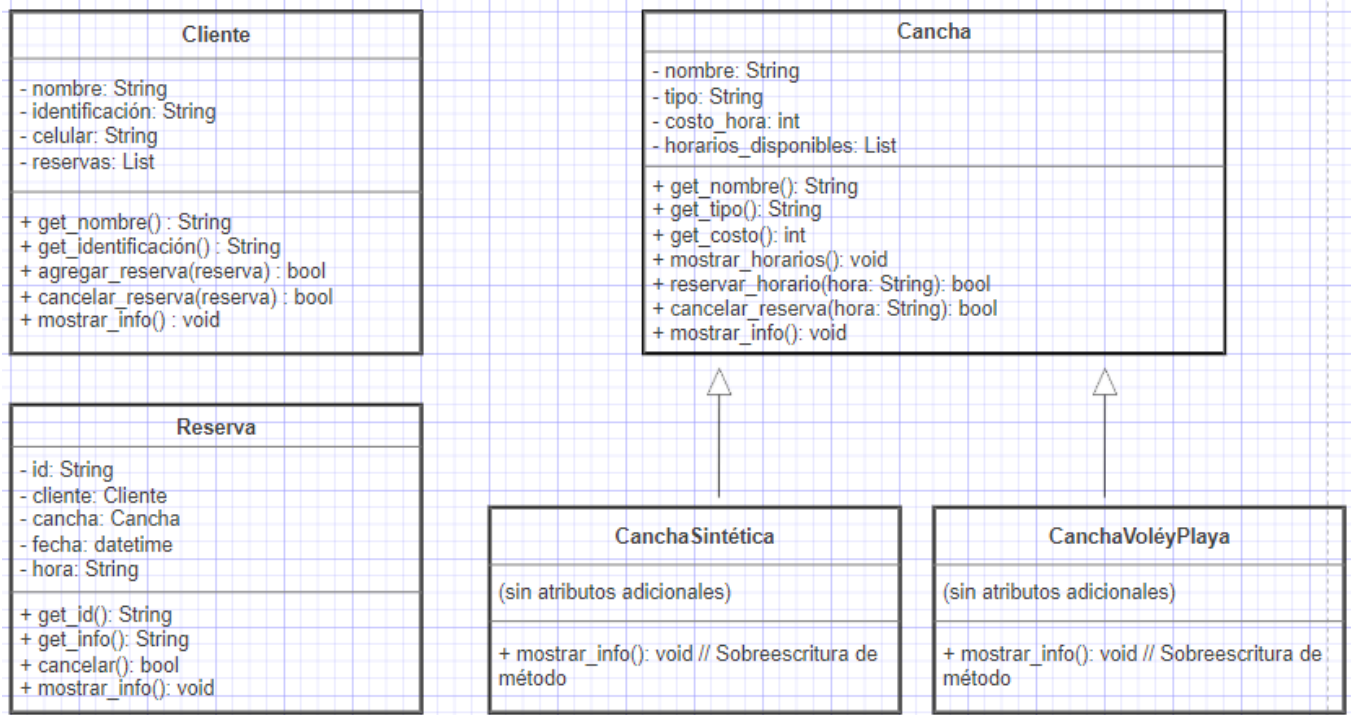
Cliente

- nombre: String
- identificación: String
- celular: String
- reservas: List

+ get_nombre() : String
+ get_identificación() : String
+ agregar_reserva(reserva) : bool
+ cancelar_reserva(reserva) : bool
+ mostrar_info() : void

Cancha

- nombre: String
- tipo: String
- costo_hora: int
- horarios_disponibles: List

+ get_nombre(): String
+ get_tipo(): String
+ get_costo(): int
+ mostrar_horarios(): void
+ reservar_horario(hora: String): bool
+ cancelar_reserva(hora: String): bool
+ mostrar_info(): void

Reserva

- id: String
- cliente: Cliente
- cancha: Cancha
- fecha: datetime
- hora: String

+ get_id(): String
+ get_info(): String
+ cancelar(): bool
+ mostrar_info(): void

CanchaSintética

(sin atributos adicionales)

+ mostrar_info(): void // Sobreescritura de método

CanchaVoléyPlaya

(sin atributos adicionales)

+ mostrar_info(): void // Sobreescritura de método